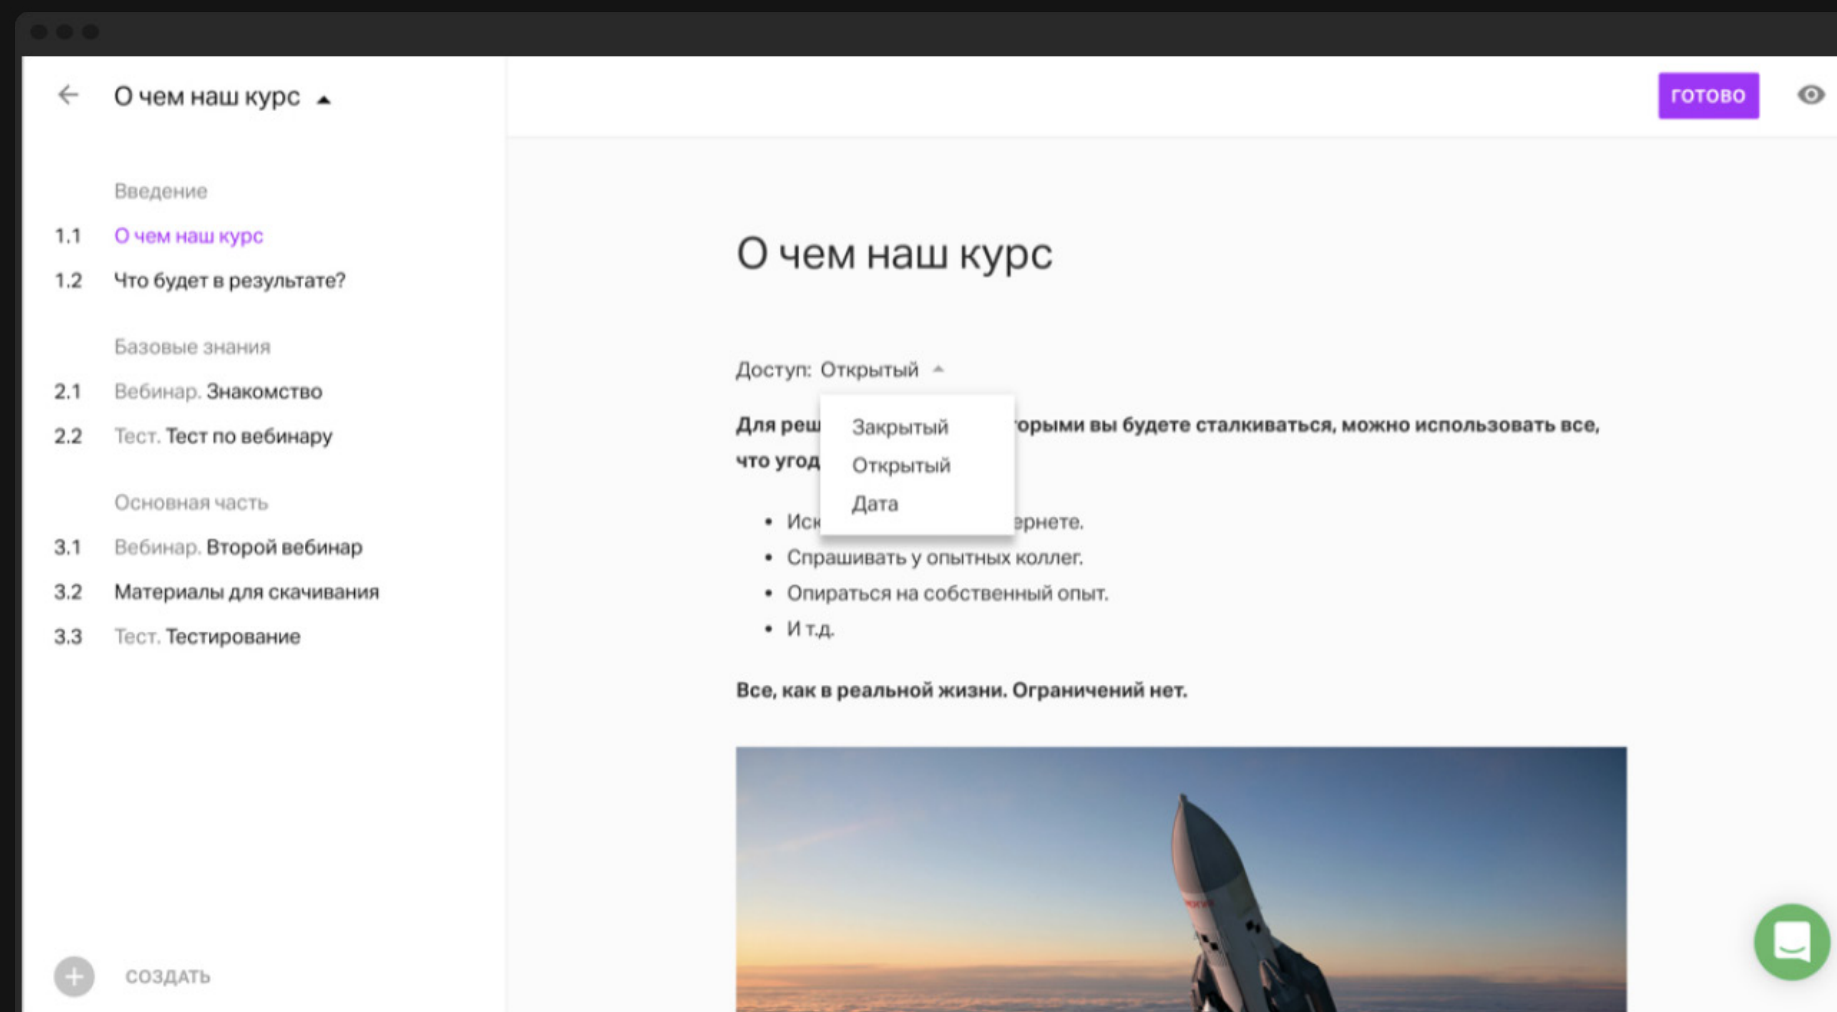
О чем наш курс

Введение
1.1 О чем наш курс
1.2 Что будет в результате?

Базовые знания
2.1 Вебинар. Знакомство
2.2 Тест. Тест по вебинару

Основная часть
3.1 Вебинар. Второй вебинар
3.2 Материалы для скачивания
3.3 Тест. Тестирование

СОЗДАТЬ

ГОТОВО

О чем наш курс

Доступ: Открытый

Закрытый
Открытый
Дата

**Для реш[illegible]орыми вы будете сталкиваться, можно использовать все, что угод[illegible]**

- Иск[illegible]рнете.
- Спрашивать у опытных коллег.
- Опираться на собственный опыт.
- И т.д.

**Все, как в реальной жизни. Ограничений нет.**